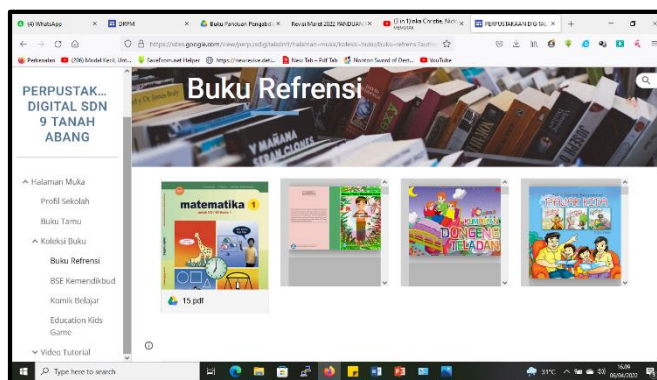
(4) WhatsApp ×
DRPM ×
Buku Panduan Pengabdi ×
Revisi Maret 2022 PANDUAN ×
(3) in Tjinta Christie, Nick ×
PERPUSTAKAAN DIGITAL ×
+

https://sites.google.com/view/perpusdigitalsdn9/halaman-muka/koleksi-buku/buku-refrensi

Pertemuan (206) Modal Kecil, Unt... SaveFrom.net Helper https://newrevive.det... New Tab – Pdf Tab Novitan Sweet of Dest... YouTube

PERPUSTAK... DIGITAL SDN 9 TANAH ABANG

Buku Refrensi

Halaman Muka
Profil Sekolah
Buku Tamu
Koleksi Buku
Buku Refrensi
BSE Kemendikbud
Komik Belajar
Education Kids Game
Video Tutorial

matematika 1

15.pdf

DONGENG TELADAN

PRAKARYA

Type here to search

31°C

16.09
06/04/2022